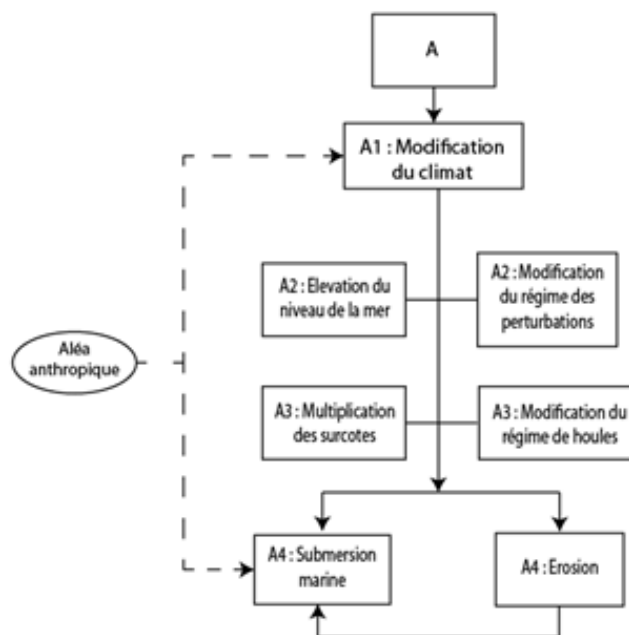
A

A1 : Modification du climat

A2 : Elevation du niveau de la mer

A2 : Modification du régime des perturbations

Aléa anthropique

A3 : Multiplication des surcotes

A3 : Modification du régime de houles

A4 : Submersion marine

A4 : Erosion